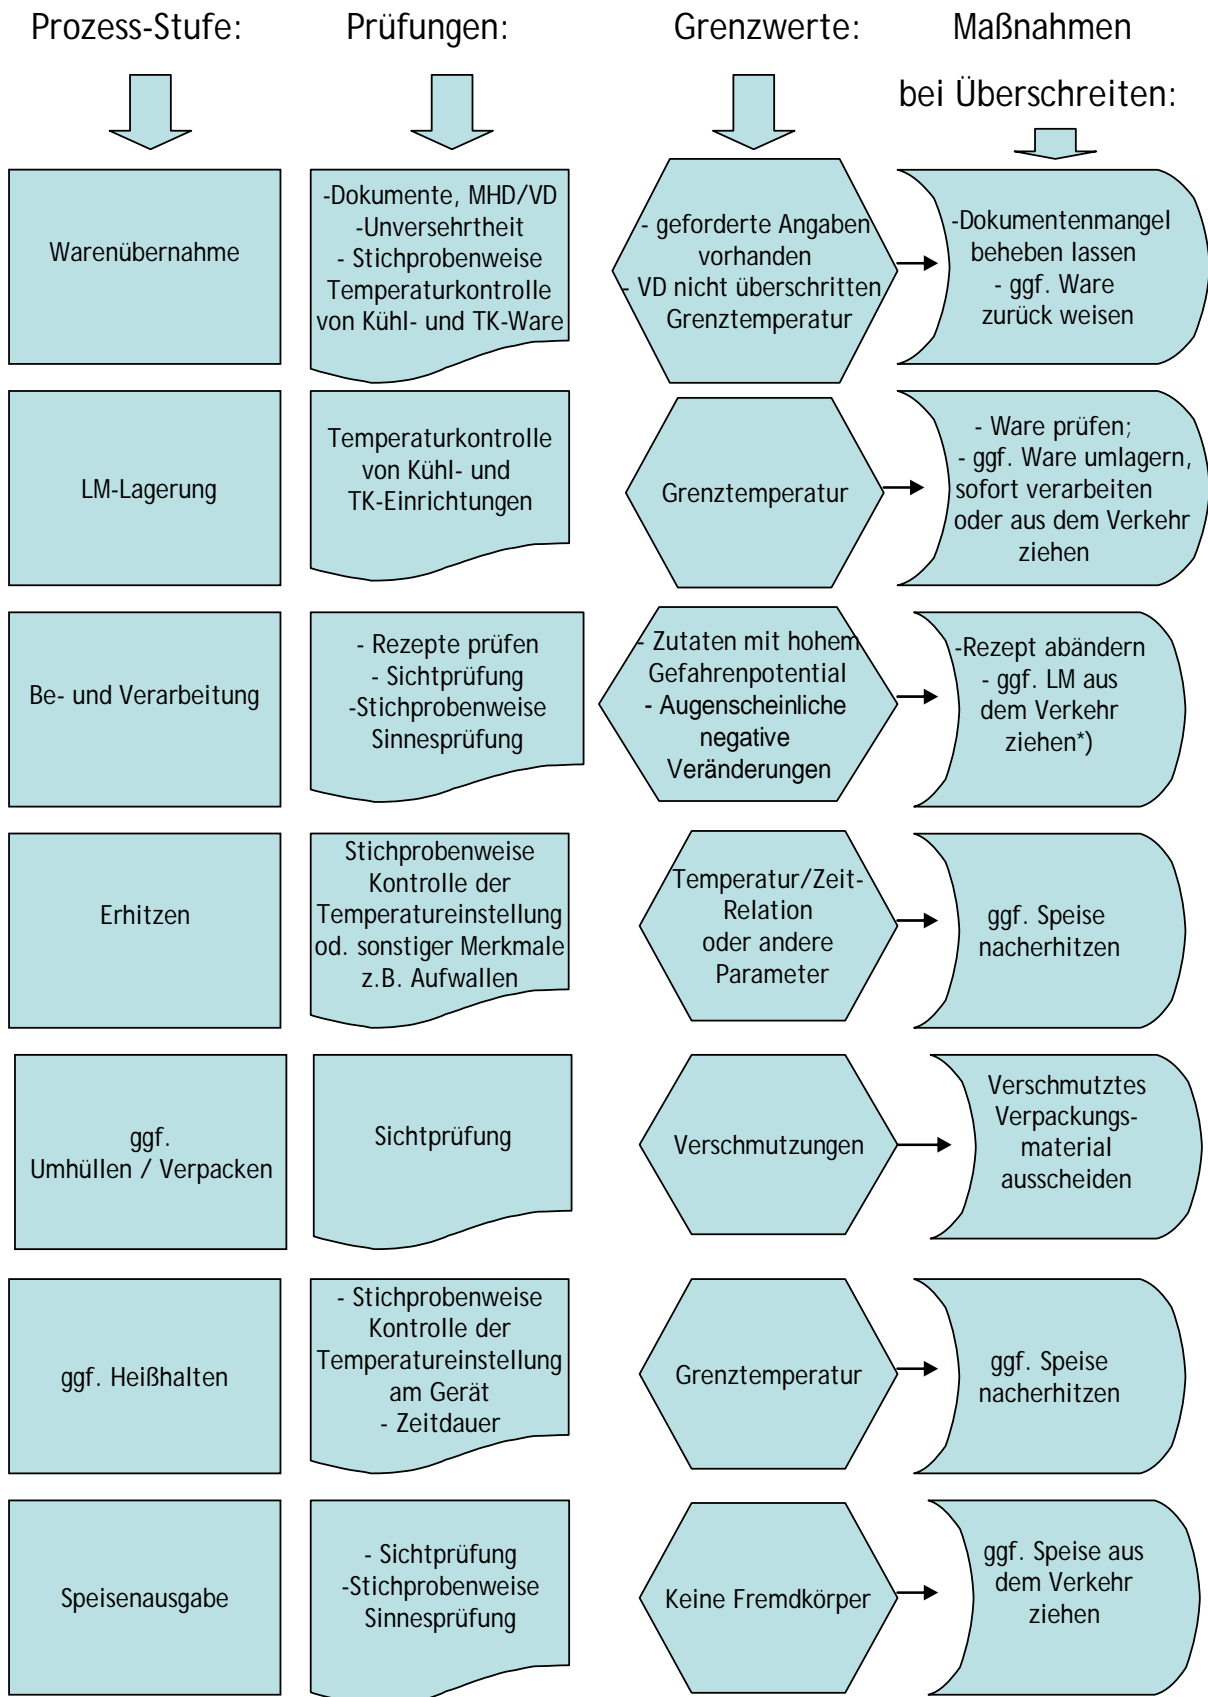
| Prozess-Stufe: | Prüfungen: | Grenzwerte: | Maßnahmen bei Überschreiten: |
|---|---|---|---|
| Warenübernahme | -Dokumente, MHD/VD -Unversehrtheit - Stichprobenweise Temperaturkontrolle von Kühl- und TK-Ware | - geforderte Angaben vorhanden - VD nicht überschritten Grenztemperatur | -Dokumentenmangel beheben lassen - ggf. Ware zurück weisen |
| LM-Lagerung | Temperaturkontrolle von Kühl- und TK-Einrichtungen | Grenztemperatur | - Ware prüfen; - ggf. Ware umlagern, sofort verarbeiten oder aus dem Verkehr ziehen |
| Be- und Verarbeitung | - Rezepte prüfen - Sichtprüfung -Stichprobenweise Sinnesprüfung | - Zutaten mit hohem Gefahrenpotential - Augenscheinliche negative Veränderungen | -Rezept abändern - ggf. LM aus dem Verkehr ziehen*) |
| Erhitzen | Stichprobenweise Kontrolle der Temperatureinstellung od. sonstiger Merkmale z.B. Aufwallen | Temperatur/Zeit-Relation oder andere Parameter | ggf. Speise nacherhitzen |
| ggf. Umhüllen / Verpacken | Sichtprüfung | Verschmutzungen | Verschmutztes Verpackungs-material ausscheiden |
| ggf. Heißhalten | - Stichprobenweise Kontrolle der Temperatureinstellung am Gerät - Zeitdauer | Grenztemperatur | ggf. Speise nacherhitzen |
| Speisenausgabe | - Sichtprüfung -Stichprobenweise Sinnesprüfung | Keine Fremdkörper | ggf. Speise aus dem Verkehr ziehen |